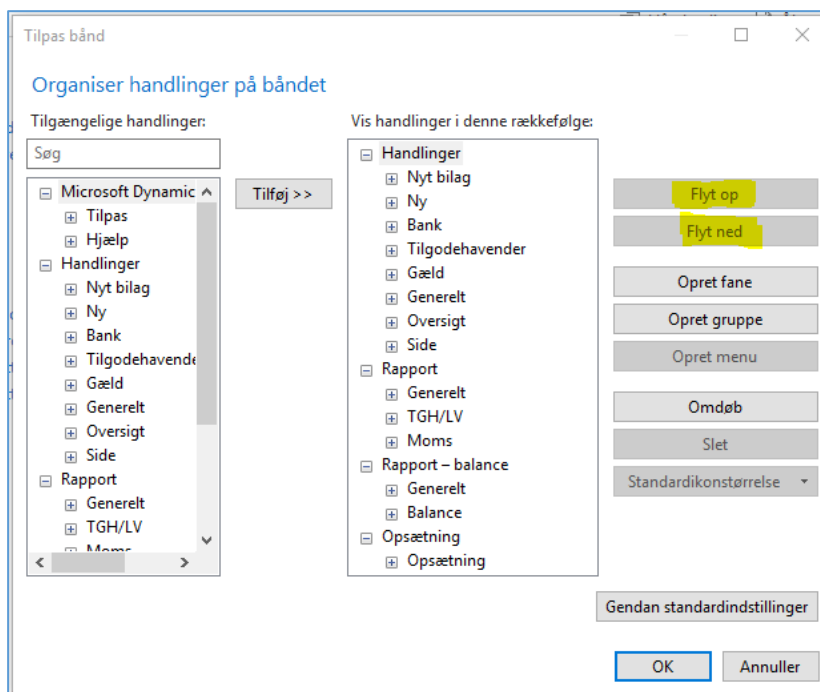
Tilpas bånd

Organiser handlinger på båndet

Tilgængelige handlinger:

Søg

Microsoft Dynamic
Tilpas
Hjælp
Handlinger
Nyt bilag
Ny
Bank
Tilgodehavende
Gæld
Generelt
Oversigt
Side
Rapport
Generelt
TGH/LV
Moms

Tilføj >>

Vis handlinger i denne rækkefølge:

Handlinger
Nyt bilag
Ny
Bank
Tilgodehavender
Gæld
Generelt
Oversigt
Side
Rapport
Generelt
TGH/LV
Moms
Rapport – balance
Generelt
Balance
Opsætning
Opsætning

Flyt op
Flyt ned
Opret fane
Opret gruppe
Opret menu
Omdøb
Slet
Standardikonstørrelse

Gendan standardindstillinger

OK
Annuller